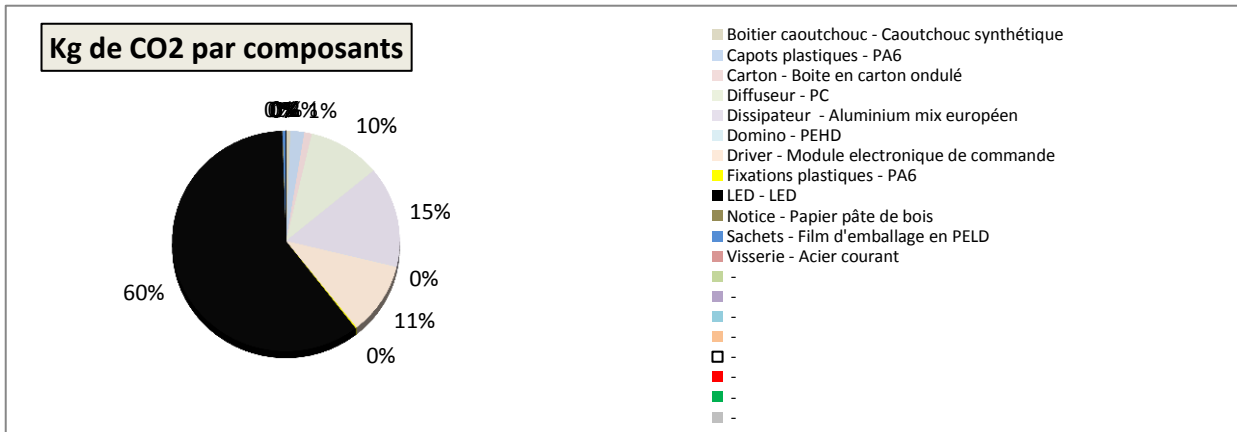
Kg de CO2 par composants

0%2%1%

10%

15%

0%

11%

0%

60%

Boitier caoutchouc - Caoutchouc synthétique
Capots plastiques - PA6
Carton - Boite en carton ondulé
Diffuseur - PC
Dissipateur - Aluminium mix européen
Domino - PEHD
Driver - Module electronique de commande
Fixations plastiques - PA6
LED - LED
Notice - Papier pâte de bois
Sachets - Film d'emballage en PELD
Visserie - Acier courant
-
-
-
-
-
-
-
-